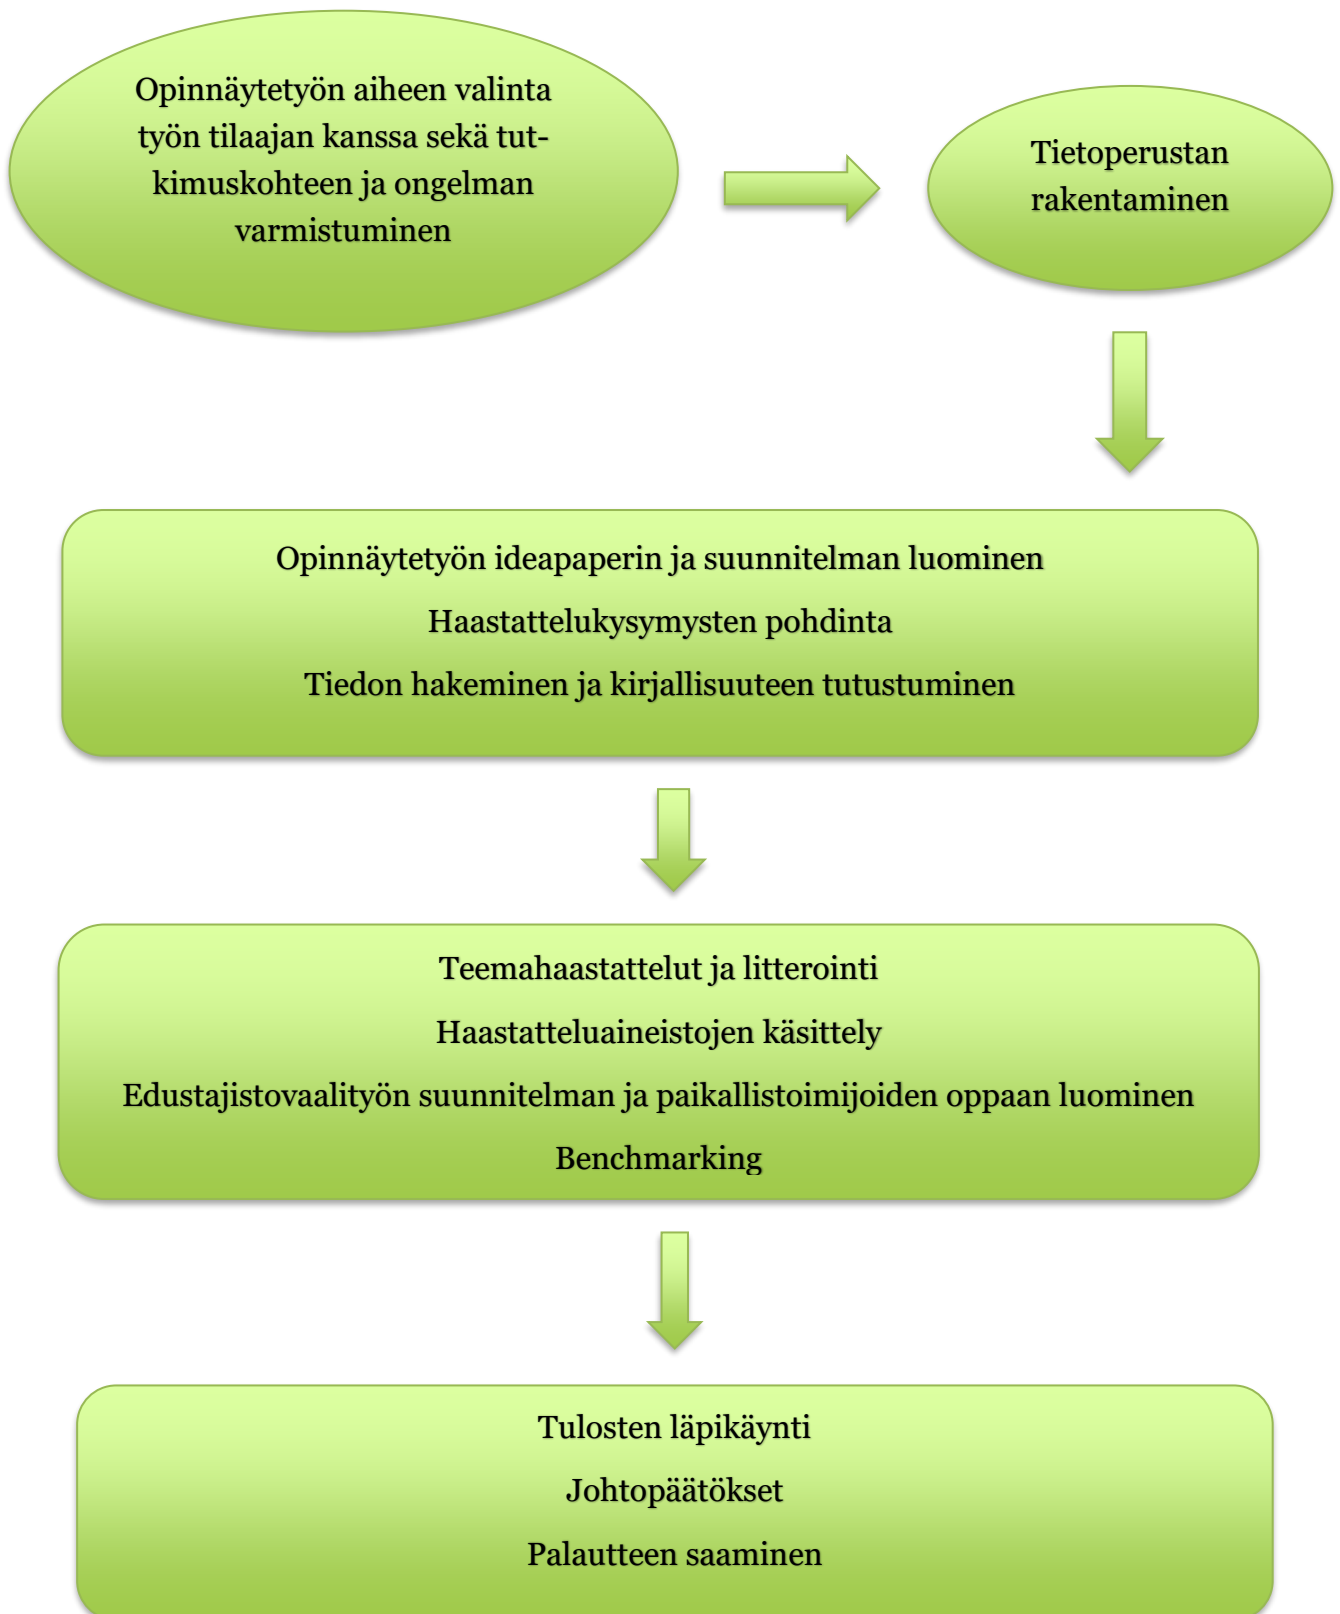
Opinnäytetyön aiheen valinta työn tilaajan kanssa sekä tutkimuskohteen ja ongelman varmistuminen

Tietoperustan rakentaminen

Opinnäytetyön ideapaperin ja suunnitelman luominen

Haastattelukysymysten pohdinta

Tiedon hakeminen ja kirjallisuuteen tutustuminen

Teemahaastattelut ja litterointi

Haastatteluaineistojen käsittely

Edustajistovaalityön suunnitelman ja paikallistoimijoiden oppaan luominen

Benchmarking

Tulosten läpikäynti

Johtopäätökset

Palautteen saaminen